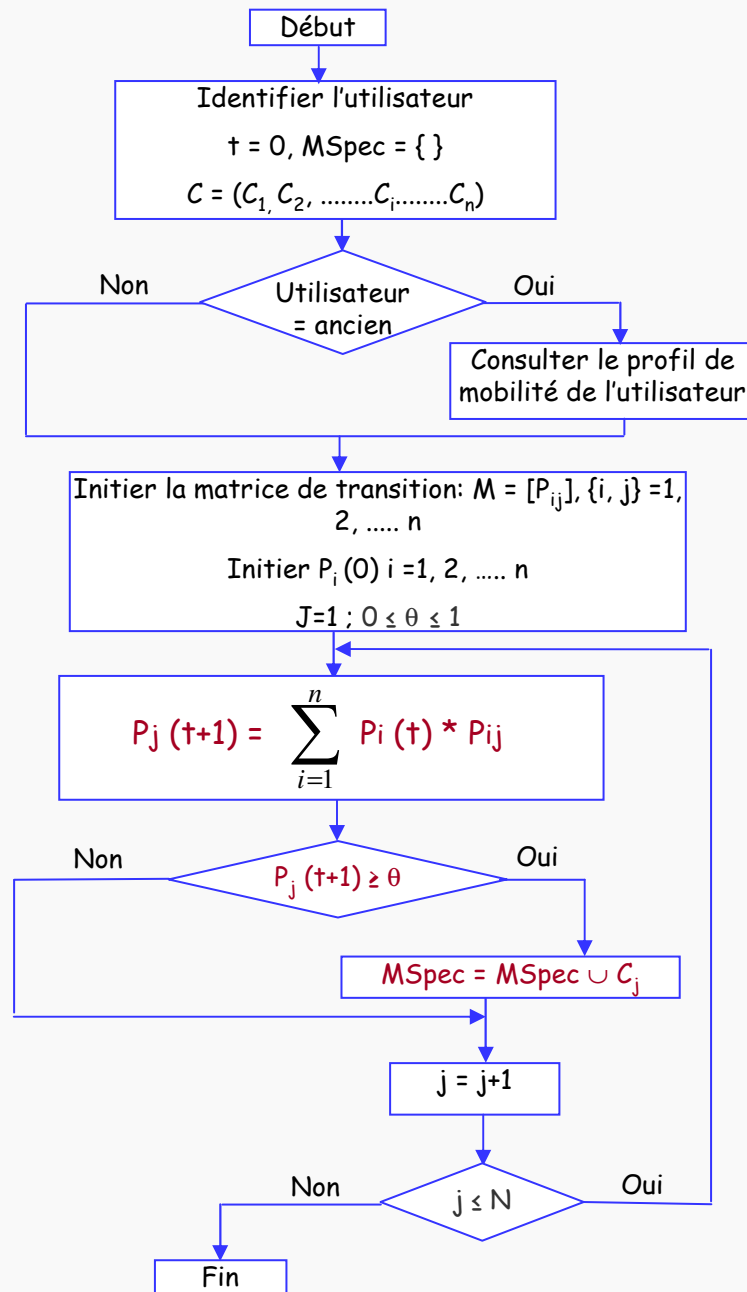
Début

Identifier l'utilisateur

t = 0, MSpec = { }

$C = (C_1, C_2, ........C_i........C_n)$

Non

Utilisateur = ancien

Oui

Consulter le profil de mobilité de l'utilisateur

Initier la matrice de transition: M = [$P_{ij}$], {i, j} =1, 2, ..... n

Initier $P_i$ (0) i =1, 2, ..... n

J=1 ; $0 \leq \theta \leq 1$

$P_j (t+1) = \sum_{i=1}^{n} P_i (t) * P_{ij}$

Non

$P_j (t+1) \geq \theta$

Oui

MSpec = MSpec $\cup$ $C_j$

j = j+1

Non

$j \leq N$

Oui

Fin